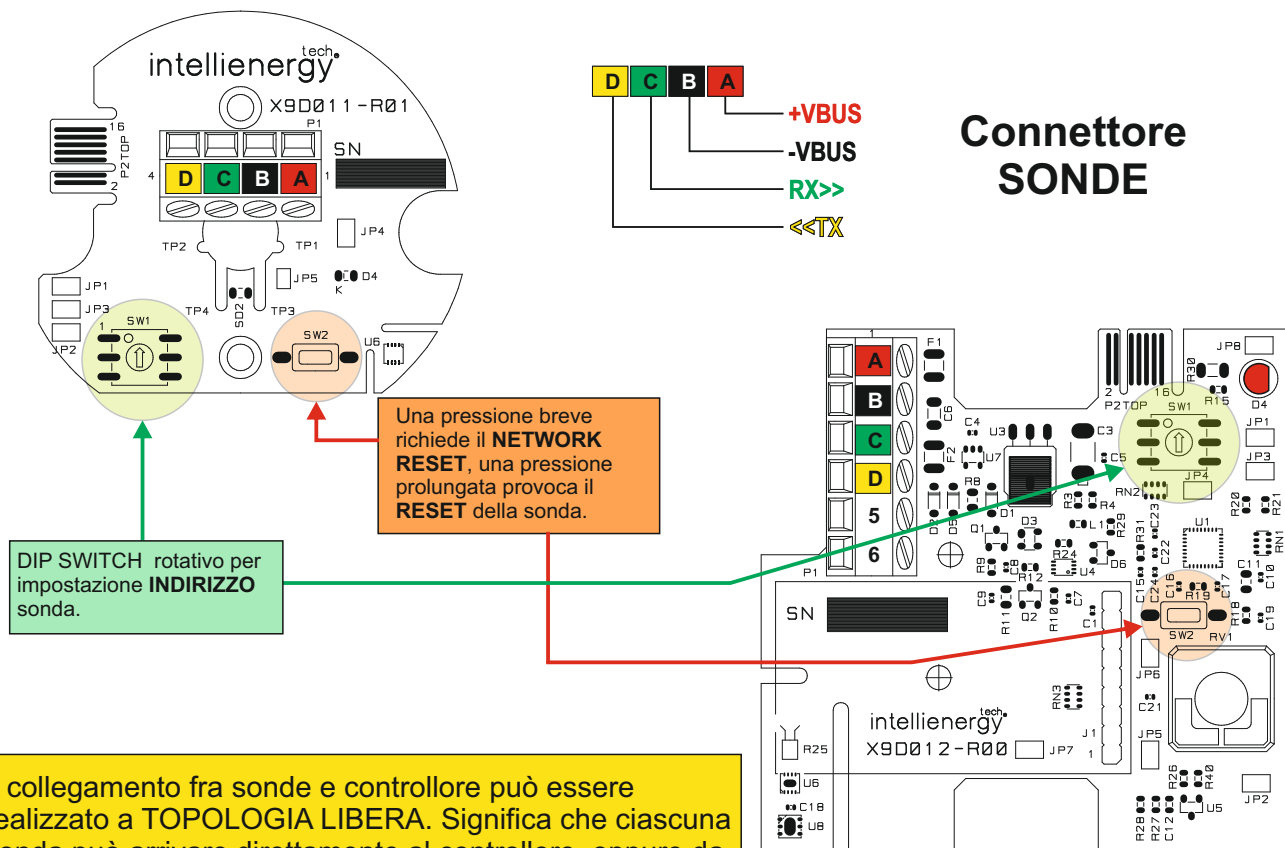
intellienergy tech
X9D011-R01
P1
16
P2TOP
2
4
D C B A
1
SN
TP2
TP1
JP4
JP5
D4
K
JP1
JP3
JP2
SW1
1
TP4
SD2
TP3
SW2
U6

D C B A
+VBUS
-VBUS
RX>>
<<TX

Connettore SONDE

Una pressione breve richiede il **NETWORK RESET**, una pressione prolungata provoca il **RESET** della sonda.

DIP SWITCH rotativo per impostazione **INDIRIZZO** sonda.

1
A
B
C
D
5
6
P1
F1
C6
C4
F2
U7
U3
C3
C5
R8
D1
D3
Q1
R3
R4
L1
R29
R31
C23
C22
RN2
R24
D6
U4
R9
R12
Q2
C9
C8
R11
R10
C7
C1
C15
C24
C16
R19
SW2
RV1
R18
C17
C11
C10
C19
U1
R20
R21
RN1
JP8
R30
16
SW1
R15
D4
2
P2TOP
JP1
JP3
JP4
SN
JP6
C21
RN3
J1
1
intellienergy tech
X9D012-R00
JP7
R25
JP5
R26
R40
U6
C18
U8
R28
R27
C12
U5
JP2

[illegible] collegamento fra sonde e controllore può essere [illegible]ealizzato a TOPOLOGIA LIBERA. Significa che ciascuna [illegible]